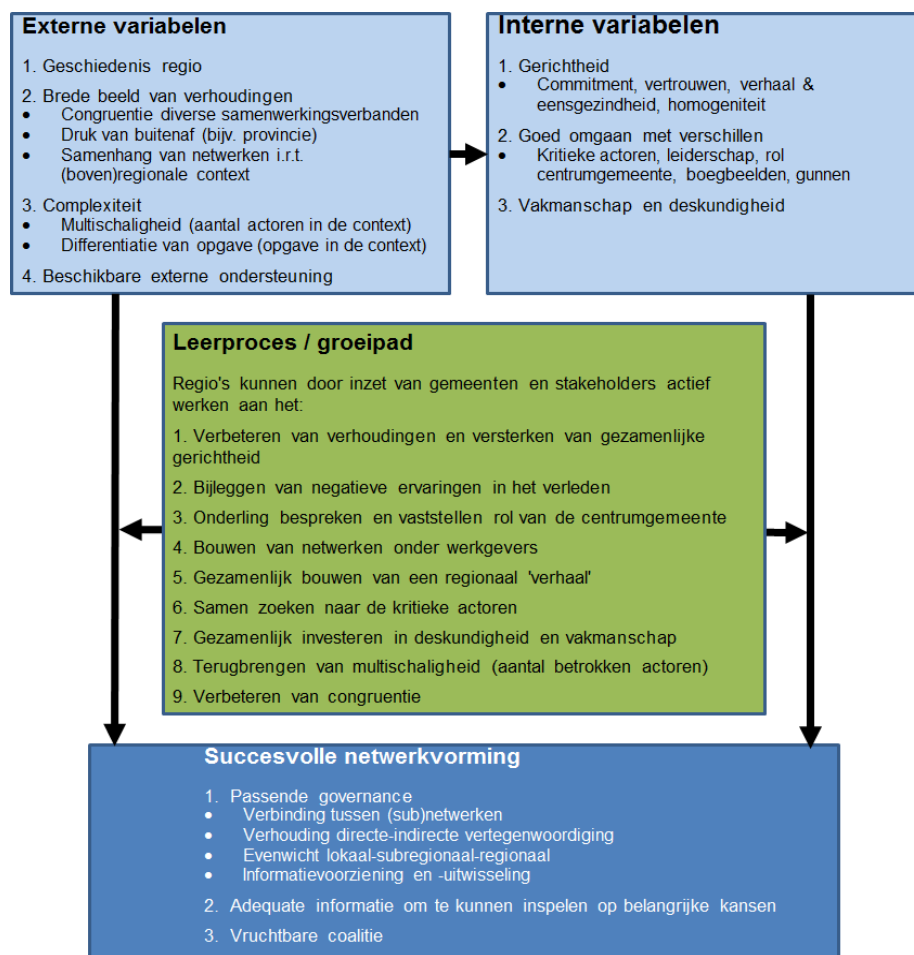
Externe variabelen

1. Geschiedenis regio

2. Brede beeld van verhoudingen
- Congruentie diverse samenwerkingsverbanden
- Druk van buitenaf (bijv. provincie)
- Samenhang van netwerken i.r.t. (boven)regionale context

3. Complexiteit
- Multischaligheid (aantal actoren in de context)
- Differentiatie van opgave (opgave in de context)

4. Beschikbare externe ondersteuning

Interne variabelen

1. Gerichtheid
- Commitment, vertrouwen, verhaal & eensgezindheid, homogeniteit

2. Goed omgaan met verschillen
- Kritieke actoren, leiderschap, rol centrumgemeente, boegbeelden, gunnen

3. Vakmanschap en deskundigheid

Leerproces / groeipad

Regio's kunnen door inzet van gemeenten en stakeholders actief werken aan het:

1. Verbeteren van verhoudingen en versterken van gezamenlijke gerichtheid

2. Bijleggen van negatieve ervaringen in het verleden

3. Onderling bespreken en vaststellen rol van de centrumgemeente

4. Bouwen van netwerken onder werkgevers

5. Gezamenlijk bouwen van een regionaal 'verhaal'

6. Samen zoeken naar de kritieke actoren

7. Gezamenlijk investeren in deskundigheid en vakmanschap

8. Terugbrengen van multischaligheid (aantal betrokken actoren)

9. Verbeteren van congruentie

Succesvolle netwerkvorming

1. Passende governance
- Verbinding tussen (sub)netwerken
- Verhouding directe-indirecte vertegenwoordiging
- Evenwicht lokaal-subregionaal-regionaal
- Informatievoorziening en -uitwisseling

2. Adequate informatie om te kunnen inspelen op belangrijke kansen

3. Vruchtbare coalitie